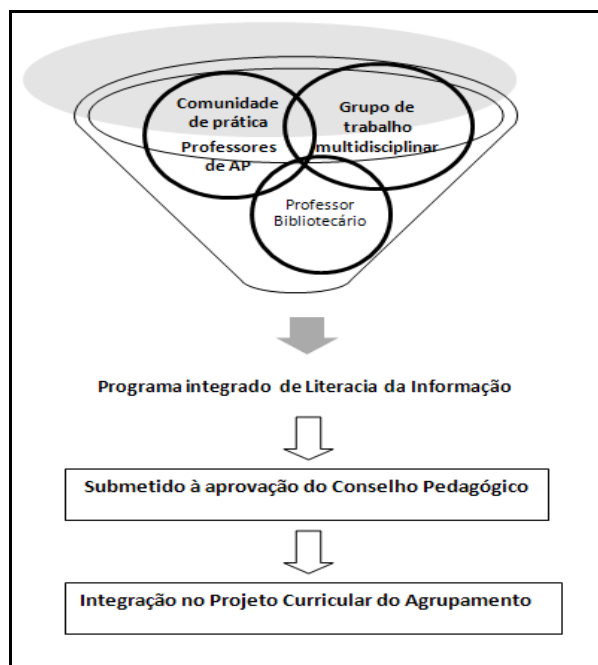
Comunidade de prática
Professores de AP

Grupo de trabalho multidisciplinar

Professor Bibliotecário

Programa integrado de Literacia da Informação

Submetido à aprovação do Conselho Pedagógico

Integração no Projeto Curricular do Agrupamento